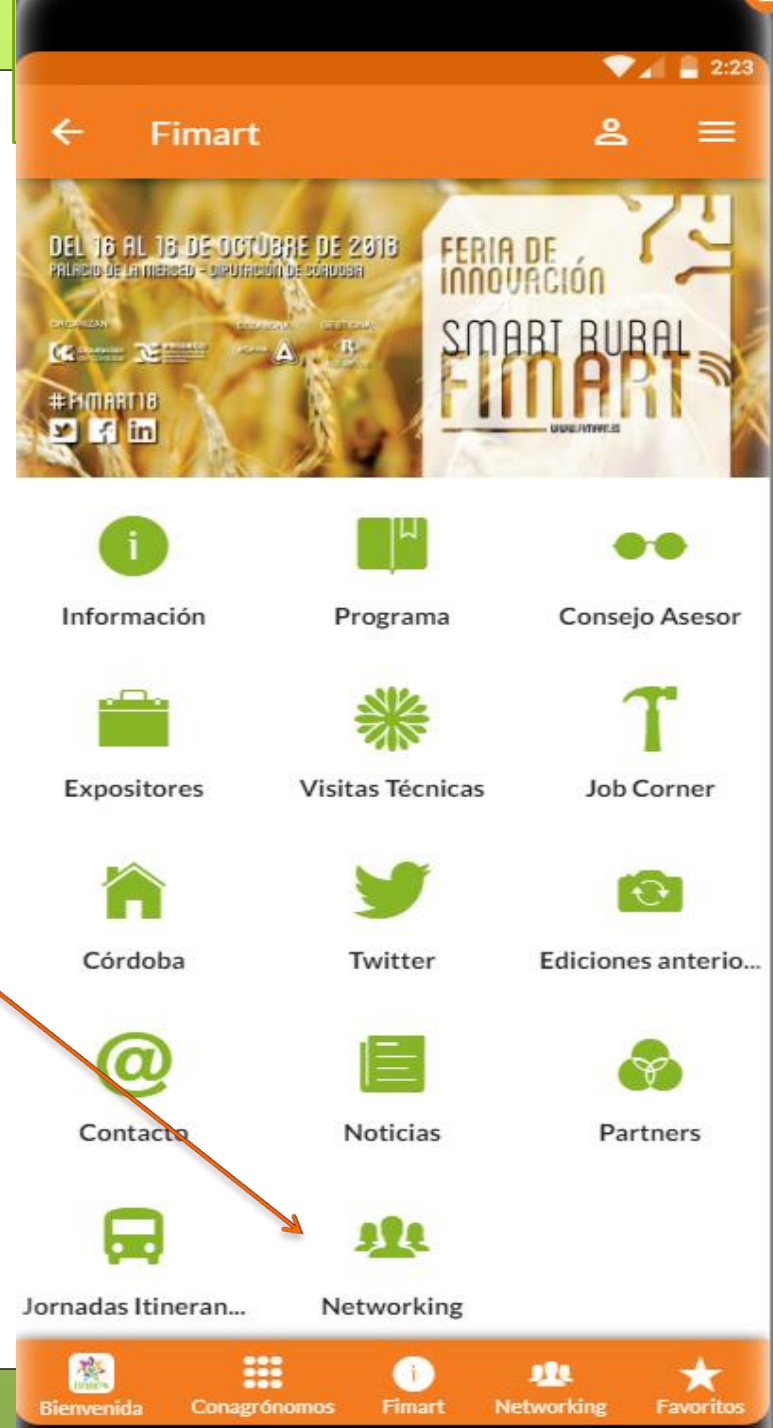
2:23

Fimart

DEL 16 AL 18 DE OCTUBRE DE 2018
PALACIO DE LA MERCED - DIPUTACIÓN DE CÓRDOBA

ORGANIZAN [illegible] COLABORA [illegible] GESTIONA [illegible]

#FIMART18

FERIA DE INNOVACIÓN
SMART RURAL
FIMART
www.fimart.es

Información
Programa
Consejo Asesor
Expositores
Visitas Técnicas
Job Corner
Córdoba
Twitter
Ediciones anterio...
Contacto
Noticias
Partners
Jornadas Itineran...
Networking

Bienvenida
Conagrónomos
Fimart
Networking
Favoritos